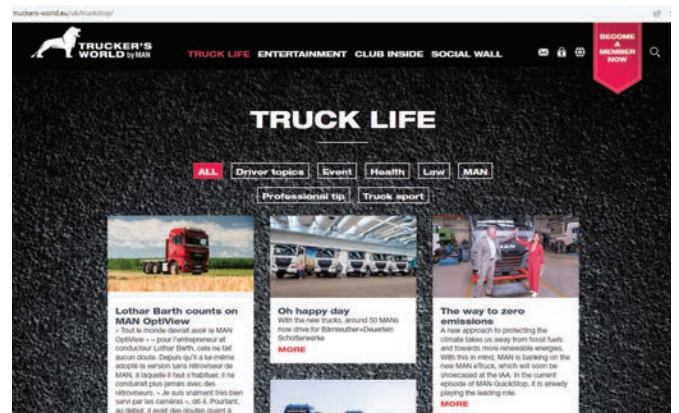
truckers-world.eu/uk/truckstop/

TRUCKER'S WORLD by MAN

TRUCK LIFE ENTERTAINMENT CLUB INSIDE SOCIAL WALL

BECOME A MEMBER NOW

TRUCK LIFE

ALL Driver topics Event Health Law MAN Professional tip Truck sport

Lothar Barth counts on MAN OptiView
« Tout le monde devrait avoir le MAN OptiView » « pour l'entrepreneur et conducteur Lothar Barth, cela ne fait aucun doute. Depuis qu'il a lui-même adopté la version sans rétroviseur de MAN, à laquelle il faut s'habituer, il ne conduirait plus jamais avec des rétroviseurs. « Je suis vraiment très bien servi par les caméras », dit-il. Pourtant, au début, il avait des doutes quant à

Oh happy day
With the new trucks, around 50 MANs now drive for Bämreuther+Deuerlein Schotterwerke
MORE

The way to zero emissions
A new approach to protecting the climate takes us away from fossil fuels and towards more renewable energies. With this in mind, MAN is banking on the new MAN eTruck, which will soon be showcased at the IAA. In the current episode of MAN QuickStop, it is already playing the leading role.
MORE